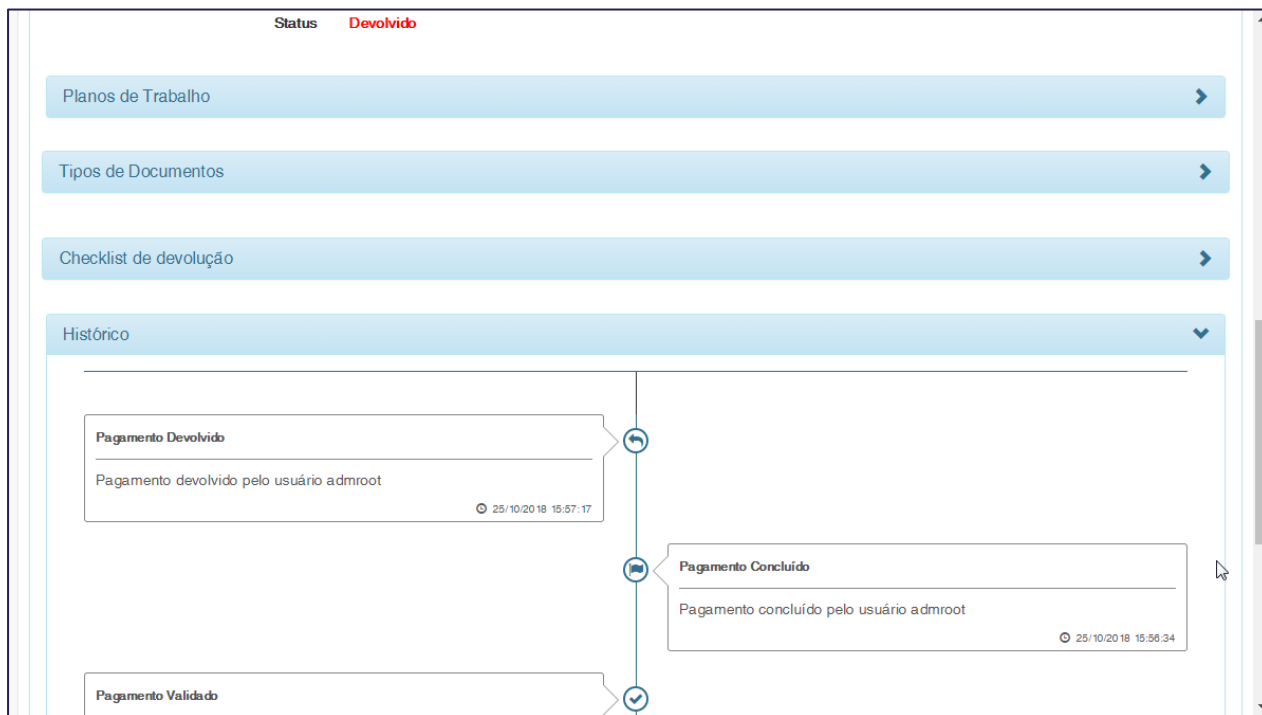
Status Devolvido

Planos de Trabalho

Tipos de Documentos

Checklist de devolução

Histórico

Pagamento Devolvido

Pagamento devolvido pelo usuário admroot

25/10/2018 15:57:17

Pagamento Concluído

Pagamento concluído pelo usuário admroot

25/10/2018 15:56:34

Pagamento Validado